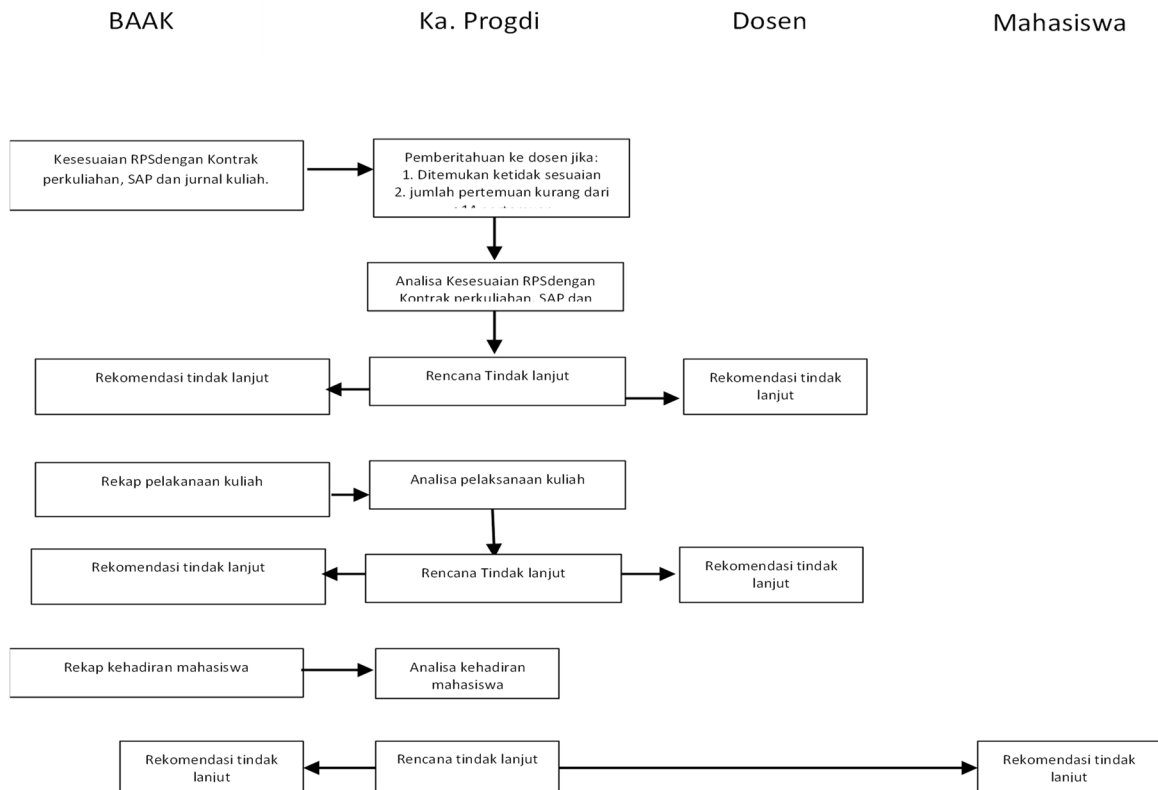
BAAK

Ka. Progdi

Dosen

Mahasiswa

Kesesuaian RPSdengan Kontrak perkuliahan, SAP dan jurnal kuliah.

Pemberitahuan ke dosen jika:
1. Ditemukan ketidak sesuaian
2. jumlah pertemuan kurang dari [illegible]

Analisa Kesesuaian RPSdengan Kontrak perkuliahan, SAP dan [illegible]

Rekomendasi tindak lanjut

Rencana Tindak lanjut

Rekomendasi tindak lanjut

Rekap pelakanaan kuliah

Analisa pelaksanaan kuliah

Rekomendasi tindak lanjut

Rencana Tindak lanjut

Rekomendasi tindak lanjut

Rekap kehadiran mahasiswa

Analisa kehadiran mahasiswa

Rekomendasi tindak lanjut

Rencana tindak lanjut

Rekomendasi tindak lanjut